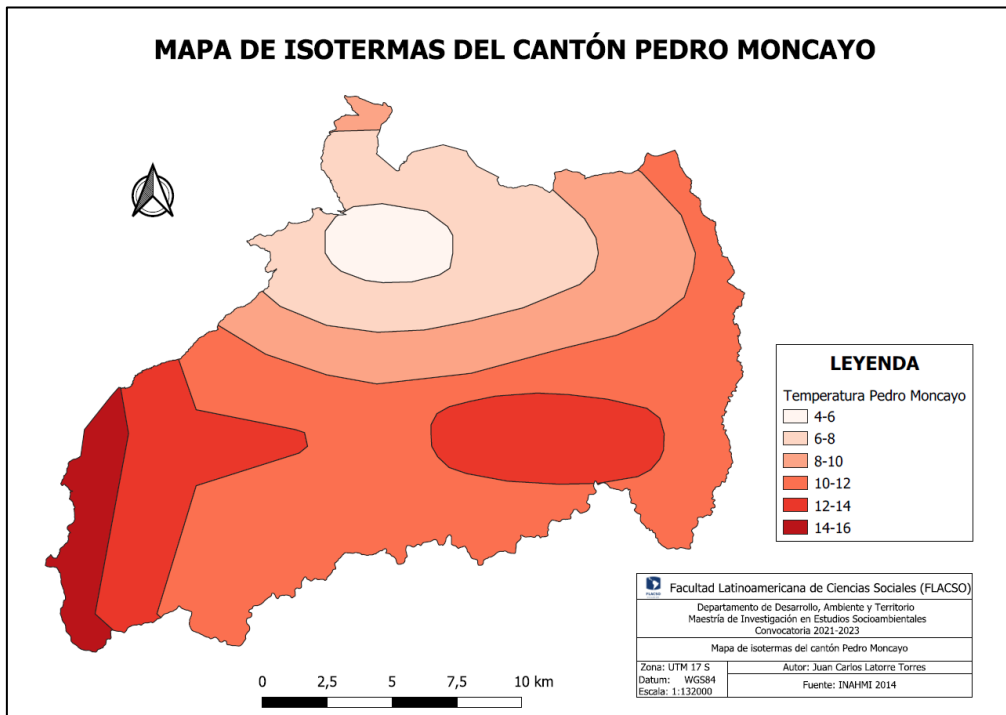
MAPA DE ISOTERMAS DEL CANTÓN PEDRO MONCAYO

LEYENDA
Temperatura Pedro Moncayo
4-6
6-8
8-10
10-12
12-14
14-16

0 2,5 5 7,5 10 km

FLACSO
Facultad Latinoamericana de Ciencias Sociales (FLACSO)
Departamento de Desarrollo, Ambiente y Territorio
Maestría de Investigación en Estudios Socioambientales
Convocatoria 2021-2023
Mapa de isotermas del cantón Pedro Moncayo
Zona: UTM 17 S
Datum: WGS84
Escala: 1:132000
Autor: Juan Carlos Latorre Torres
Fuente: INAHMI 2014